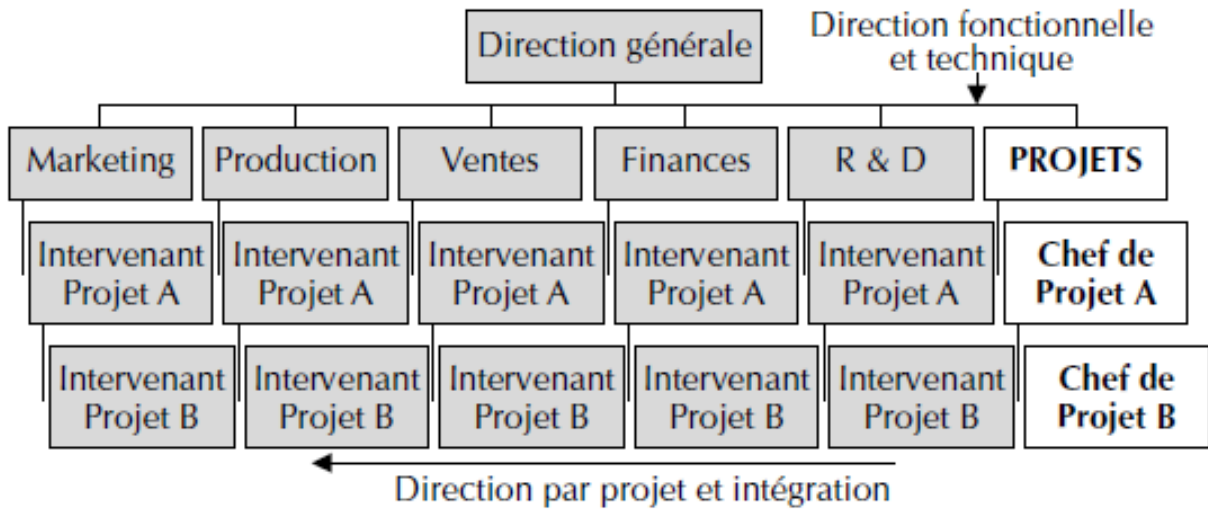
Direction générale

Direction fonctionnelle et technique

Marketing

Production

Ventes

Finances

R & D

PROJETS

Intervenant Projet A

Intervenant Projet A

Intervenant Projet A

Intervenant Projet A

Intervenant Projet A

Chef de Projet A

Intervenant Projet B

Intervenant Projet B

Intervenant Projet B

Intervenant Projet B

Intervenant Projet B

Chef de Projet B

Direction par projet et intégration